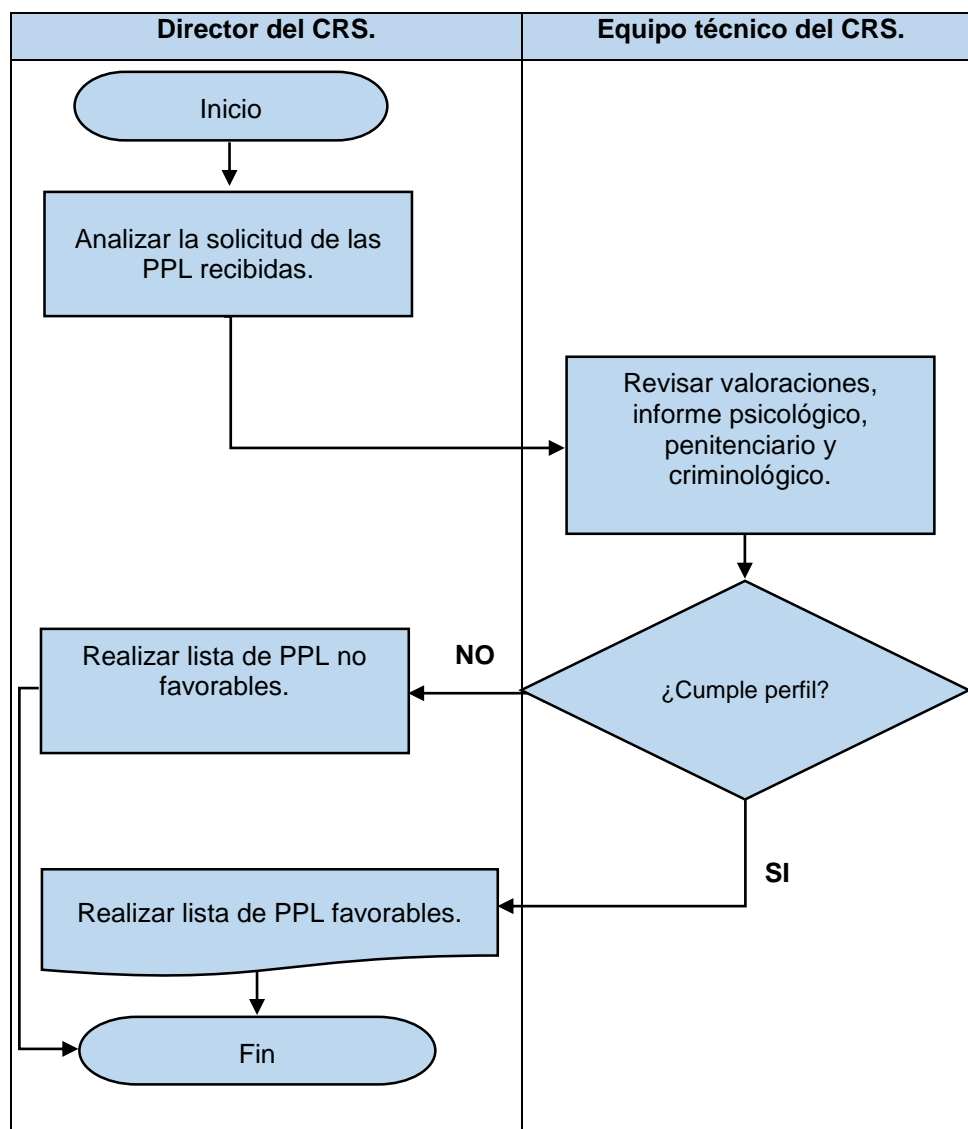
| Director del CRS. | Equipo técnico del CRS. |
|---|---|

Inicio

Analizar la solicitud de las PPL recibidas.

Revisar valoraciones, informe psicológico, penitenciario y criminológico.

¿Cumple perfil?

NO

Realizar lista de PPL no favorables.

SI

Realizar lista de PPL favorables.

Fin